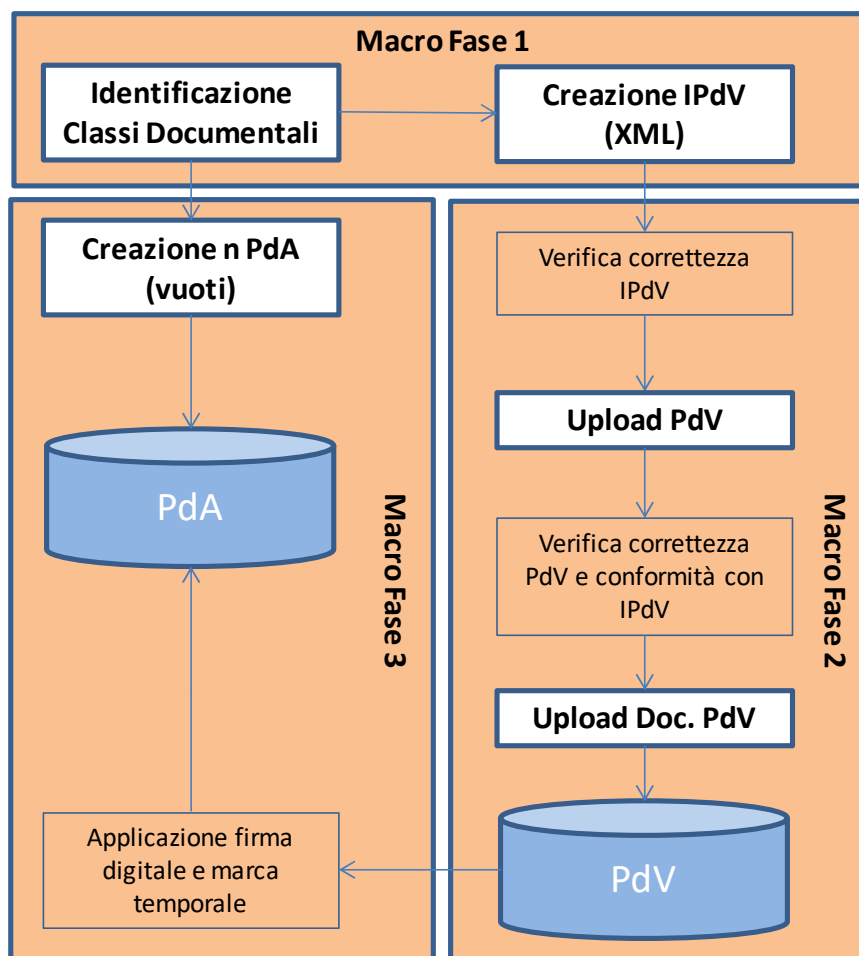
Macro Fase 1

Identificazione Classi Documentali

Creazione IPdV (XML)

Creazione n PdA (vuoti)

PdA

Macro Fase 3

Applicazione firma digitale e marca temporale

Verifica correttezza IPdV

Upload PdV

Verifica correttezza PdV e conformità con IPdV

Upload Doc. PdV

PdV

Macro Fase 2